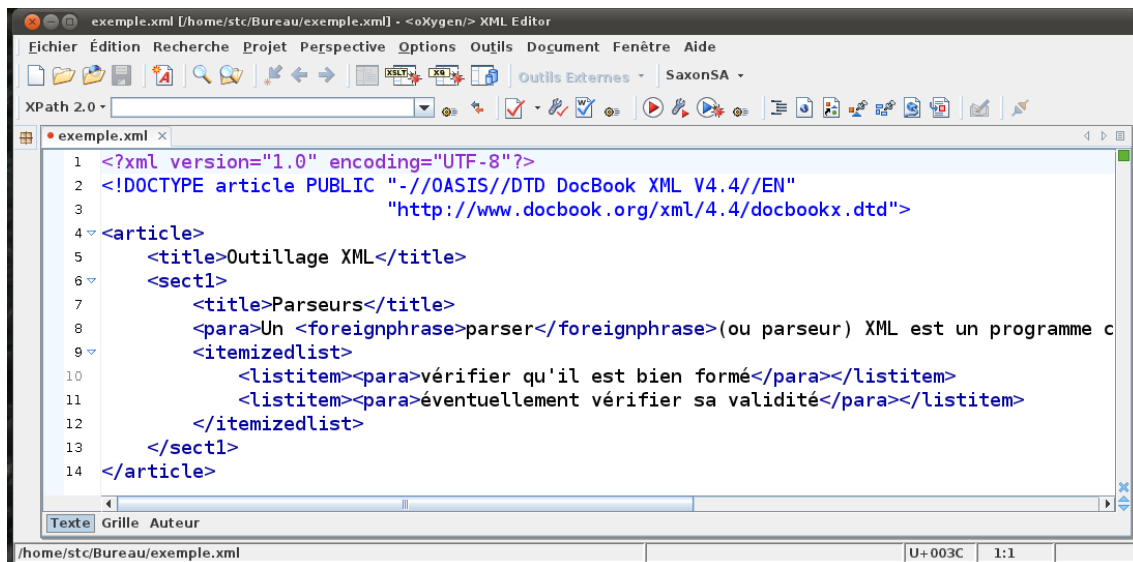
exemple.xml [/home/stc/Bureau/exemple.xml] - <oXygen/> XML Editor

Fichier Édition Recherche Projet Perspective Options Outils Document Fenêtre Aide

Outils Externes SaxonSA

XPath 2.0

exemple.xml

1 <?xml version="1.0" encoding="UTF-8"?>
2 <!DOCTYPE article PUBLIC "-//OASIS//DTD DocBook XML V4.4//EN"
3 "http://www.docbook.org/xml/4.4/docbookx.dtd">
4 <article>
5 <title>Outillage XML</title>
6 <sect1>
7 <title>Parseurs</title>
8 <para>Un <foreignphrase>parser</foreignphrase>(ou parseur) XML est un programme c
9 <itemizedlist>
10 <listitem><para>vérifier qu'il est bien formé</para></listitem>
11 <listitem><para>éventuellement vérifier sa validité</para></listitem>
12 </itemizedlist>
13 </sect1>
14 </article>

Texte Grille Auteur

/home/stc/Bureau/exemple.xml U+003C 1:1